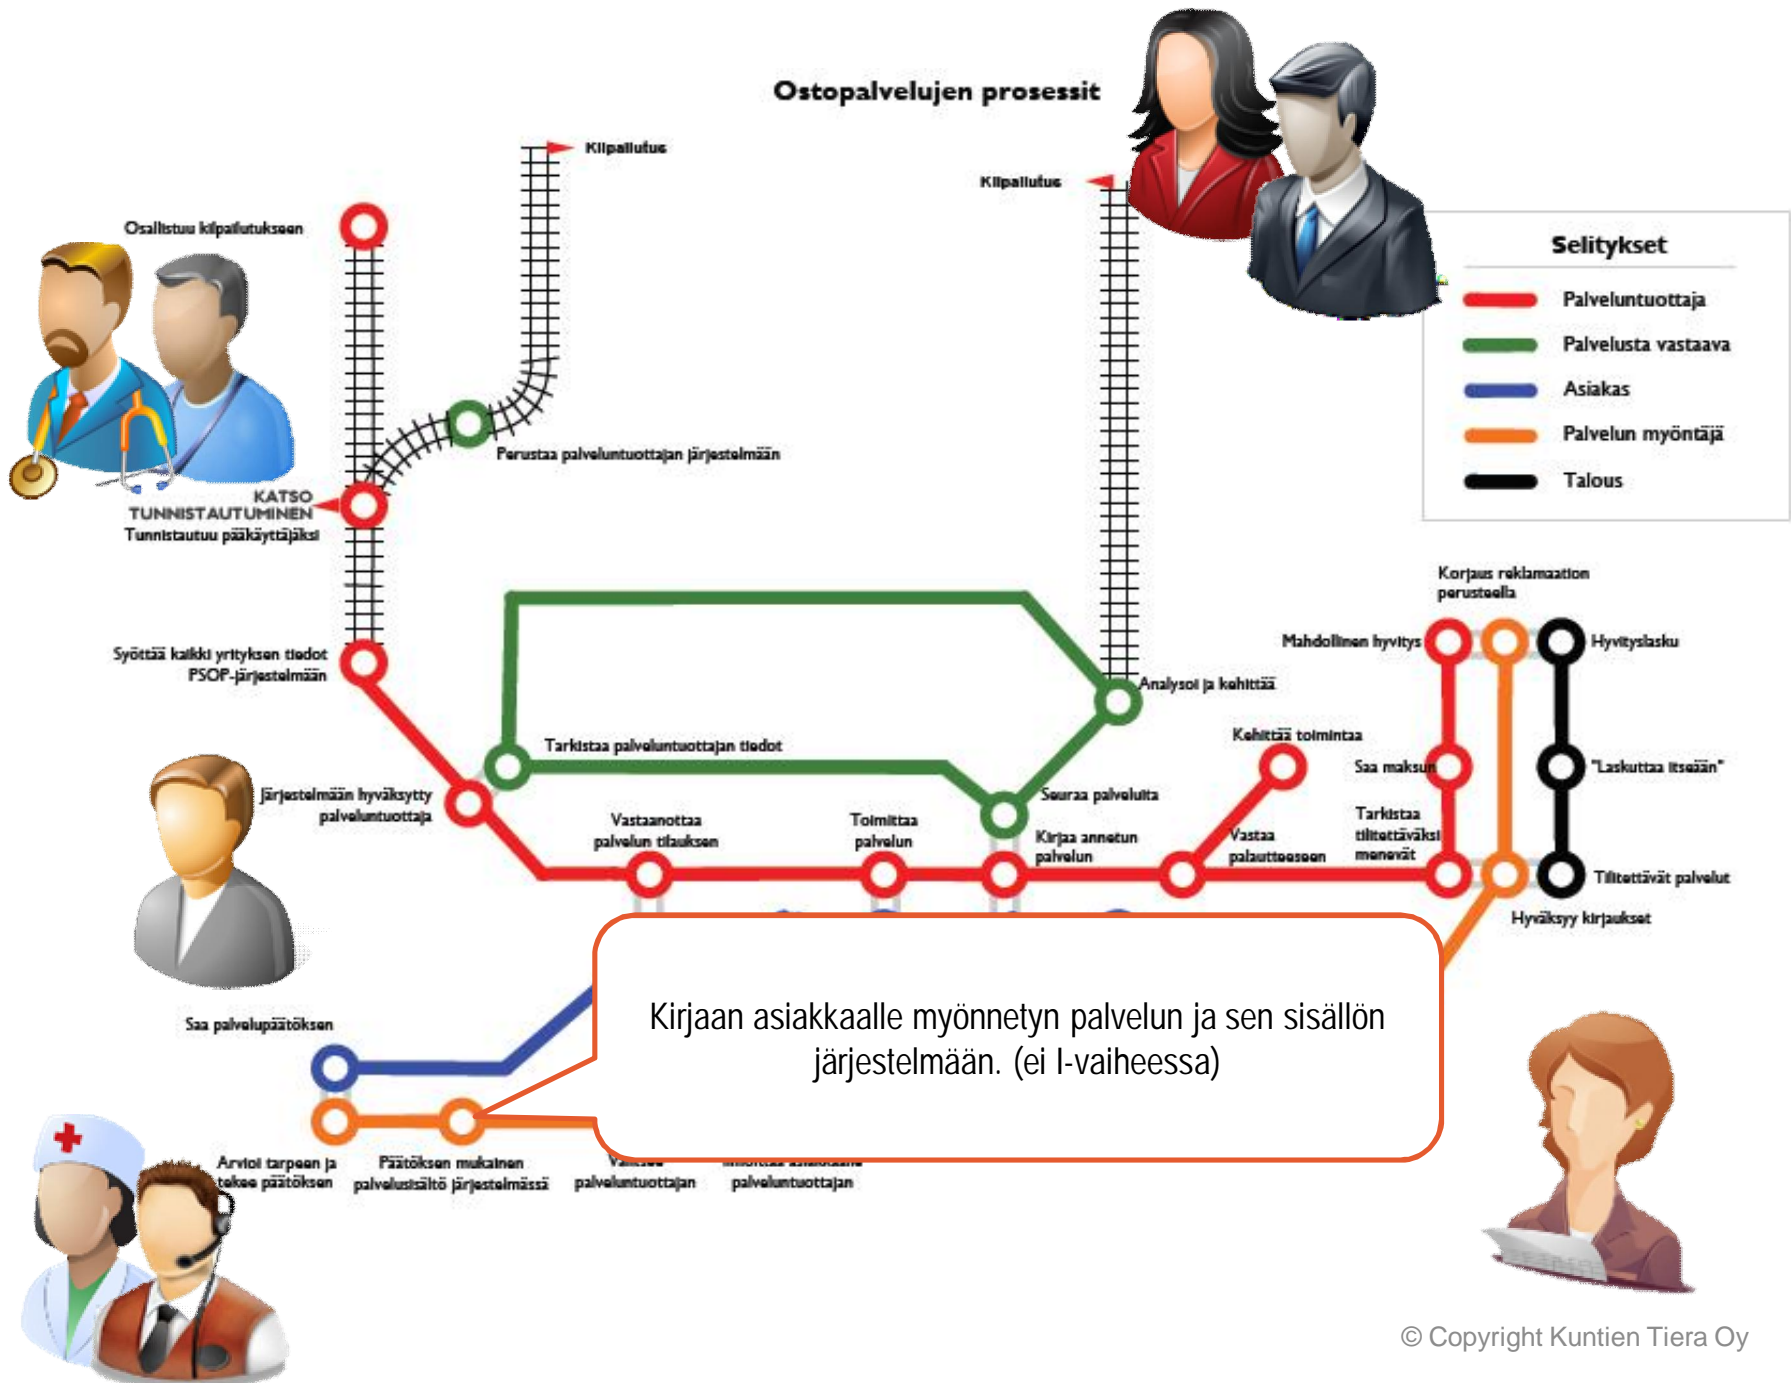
Ostopalvelujen prosessit

Kilpailutus

Kilpailutus

Osallistuu kilpailutukseen

Selitykset

Palveluntuottaja

Palvelusta vastaava

Asiakas

Palvelun myöntäjä

Talous

Perustaa palveluntuottajan järjestelmään

KATSO TUNNISTAUTUMINEN
Tunnistautuu pääkäyttäjäksi

Korjaus reklamaation perusteella

Mahdollinen hyvitys

Hyvityslasku

Syöttää kaikki yrityksen tiedot PSOP-järjestelmään

Analysoi ja kehittää

Kehittää toimintaa

Tarkistaa palveluntuottajan tiedot

Saa maksun

"Laskuttaa itseään"

Järjestelmään hyväksytty palveluntuottaja

Seuraa palveluita

Vastaanottaa palvelun tilauksen

Toimittaa palvelun

Kirjaa annetun palvelun

Vastaa palautteeseen

Tarkistaa tilitettäväksi menevät

Tilitettävät palvelut

Hyväksyy kirjaukset

Kirjaan asiakkaalle myönnetyn palvelun ja sen sisällön järjestelmään. (ei I-vaiheessa)

Saa palvelupäätöksen

Arvioi tarpeen ja tekee päätöksen

Päätöksen mukainen palvelusisältö järjestelmässä

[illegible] palveluntuottajan

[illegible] palveluntuottajan

© Copyright Kuntien Tiera Oy